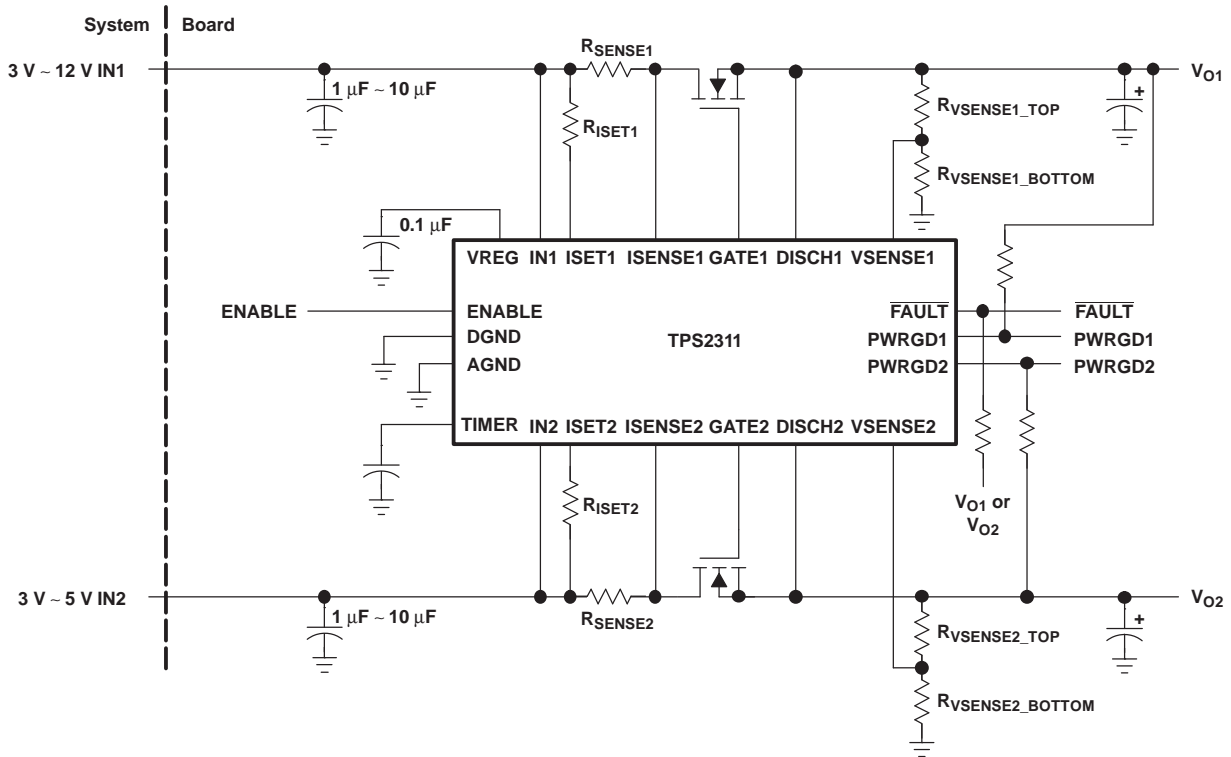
System | Board

3 V ~ 12 V IN1

1 μF ~ 10 μF

$R_{SENSE1}$

$R_{ISET1}$

$R_{VSENSE1\_TOP}$

$R_{VSENSE1\_BOTTOM}$

$V_{O1}$

+

0.1 μF

VREG IN1 ISET1 ISENSE1 GATE1 DISCH1 VSENSE1

ENABLE

ENABLE
DGND
AGND

TPS2311

$\overline{FAULT}$
PWRGD1
PWRGD2

$\overline{FAULT}$
PWRGD1
PWRGD2

TIMER IN2 ISET2 ISENSE2 GATE2 DISCH2 VSENSE2

$R_{ISET2}$

$V_{O1}$ or $V_{O2}$

3 V ~ 5 V IN2

1 μF ~ 10 μF

$R_{SENSE2}$

$R_{VSENSE2\_TOP}$

$R_{VSENSE2\_BOTTOM}$

+

$V_{O2}$